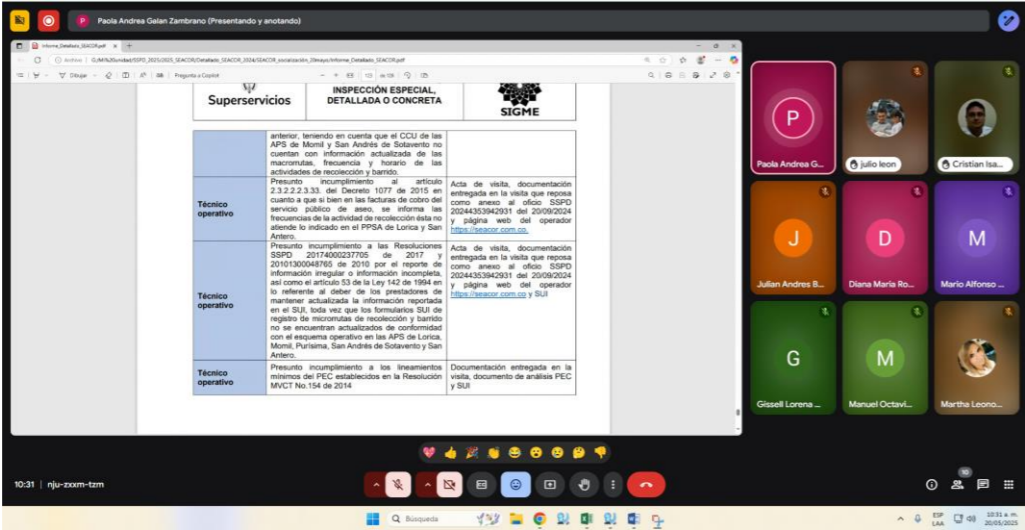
Paola Andrea Galan Zambrano (Presentando y anotando)

Informe_Detallado_SEACOR.pdf

Dibujar | Pregunta a Copilot

Superservicios

INSPECCIÓN ESPECIAL, DETALLADA O CONCRETA

SIGME

| | anterior, teniendo en cuenta que el CCU de las APS de Momil y San Andrés de Sotavento no cuentan con información actualizada de las macrorrutas, frecuencia y horario de las actividades de recolección y barrido. | |
|---|---|---|
| Técnico operativo | Presunto incumplimiento al artículo 2.3.2.2.2.3.33. del Decreto 1077 de 2015 en cuanto a que si bien en las facturas de cobro del servicio público de aseo, se informa las frecuencias de la actividad de recolección ésta no atiende lo indicado en el PPSA de Lorica y San Antero. | Acta de visita, documentación entregada en la visita que reposa como anexo al oficio SSPD 20244353942931 del 20/09/2024 y página web del operador https://seacor.com.co. |
| Técnico operativo | Presunto incumplimiento a las Resoluciones SSPD 20174000237705 de 2017 y 20101300048765 de 2010 por el reporte de información irregular o información incompleta, así como el artículo 53 de la Ley 142 de 1994 en lo referente al deber de los prestadores de mantener actualizada la información reportada en el SUI, toda vez que los formularios SUI de registro de micrörutas de recolección y barrido no se encuentran actualizados de conformidad con el esquema operativo en las APS de Lorica, Momil, Purísima, San Andrés de Sotavento y San Antero. | Acta de visita, documentación entregada en la visita que reposa como anexo al oficio SSPD 20244353942931 del 20/09/2024 y página web del operador https://seacor.com.co y SUI |
| Técnico operativo | Presunto incumplimiento a los lineamientos mínimos del PEC establecidos en la Resolución MVCT No.154 de 2014 | Documentación entregada en la visita, documento de análisis PEC y SUI |

P
Paola Andrea G...
julio leon
Cristian Isa...
J
Julian Andres B...
D
Diana Maria Ro...
M
Mario Alfonso ...
G
Gissell Lorena ...
M
Manuel Octavi...
Martha Leono...

10:31 | nju-zxxm-tzm

Búsqueda

ESP LAA

10:31 a. m. 20/05/2025